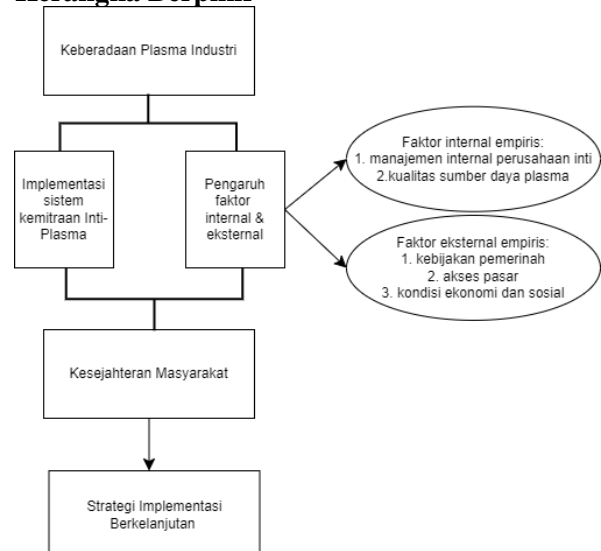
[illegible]

Keberadaan Plasma Industri

Implementasi sistem kemitraan Inti-Plasma

Pengaruh faktor internal & eksternal

Faktor internal empiris:
1. manajemen internal perusahaan inti
2.kualitas sumber daya plasma

Faktor eksternal empiris:
1. kebijakan pemerinah
2. akses pasar
3. kondisi ekonomi dan sosial

Kesejahteran Masyarakat

Strategi Implementasi Berkelanjutan